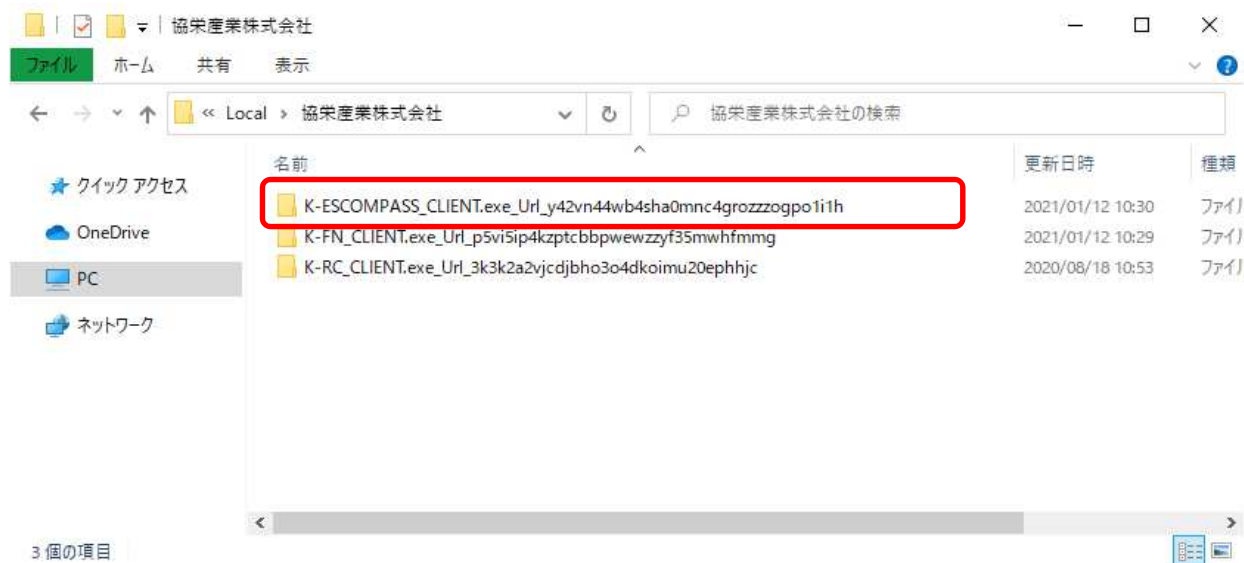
協栄産業株式会社

ファイル ホーム 共有 表示

« Local › 協栄産業株式会社

協栄産業株式会社の検索

クイック アクセス

OneDrive

PC

ネットワーク

| 名前 | 更新日時 | 種類 |
|---|---|---|
| K-ESCOMPASS_CLIENT.exe_Url_y42vn44wb4sha0mnc4grozzzogpo1i1h | 2021/01/12 10:30 | ファイ] |
| K-FN_CLIENT.exe_Url_p5vi5ip4kzptcbbpwewzzyf35mwhfmmg | 2021/01/12 10:29 | ファイ] |
| K-RC_CLIENT.exe_Url_3k3k2a2vjcdjbho3o4dkoimu20ephhjc | 2020/08/18 10:53 | ファイ] |

3 個の項目